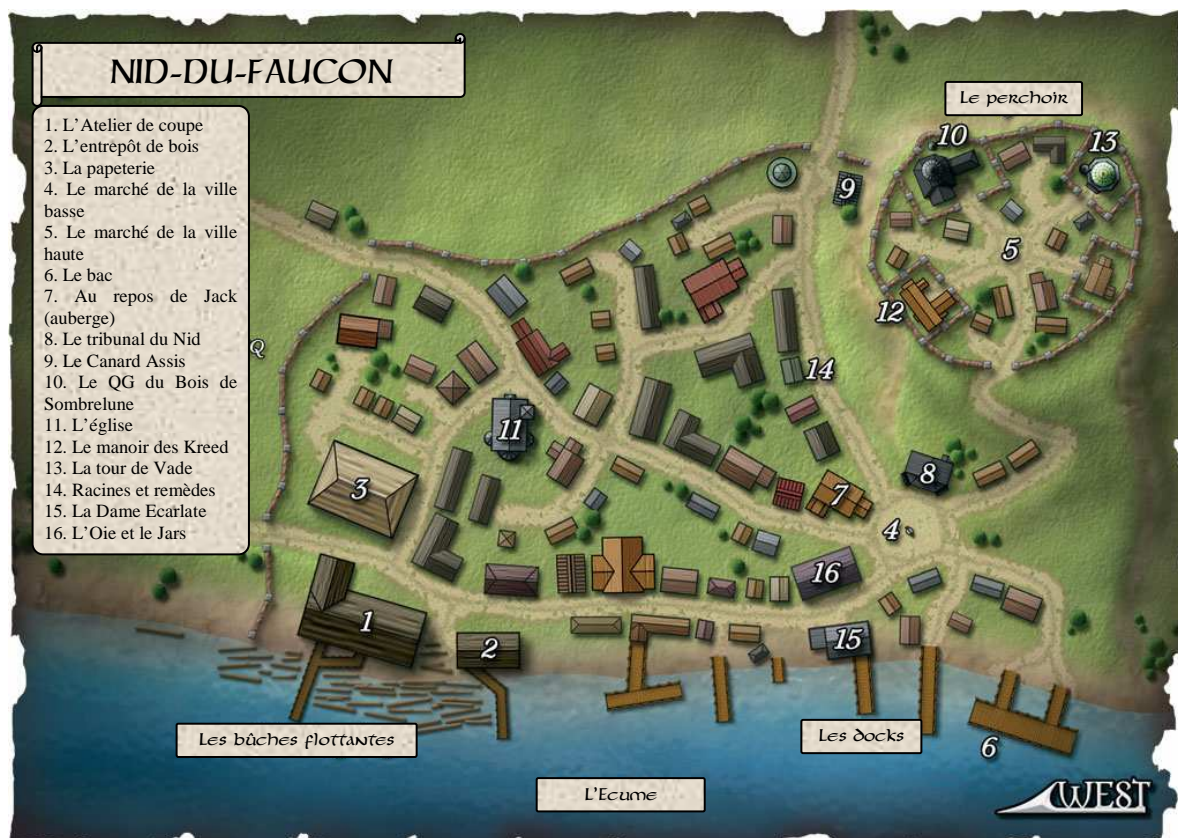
NID-DU-FAUCON

1. L'Atelier de coupe
2. L'entrepôt de bois
3. La papeterie
4. Le marché de la ville basse
5. Le marché de la ville haute
6. Le bac
7. Au repos de Jack (auberge)
8. Le tribunal du Nid
9. Le Canard Assis
10. Le QG du Bois de Sombrelune
11. L'église
12. Le manoir des Kreed
13. La tour de Vade
14. Racines et remèdes
15. La Dame Ecarlate
16. L'Oie et le Jars

Le perchoir

10
13
9
5
12
14
11
8
7
3
4
16
1
2
15
6
Q

Les bûches flottantes

Les docks

L'Ecume

WEST